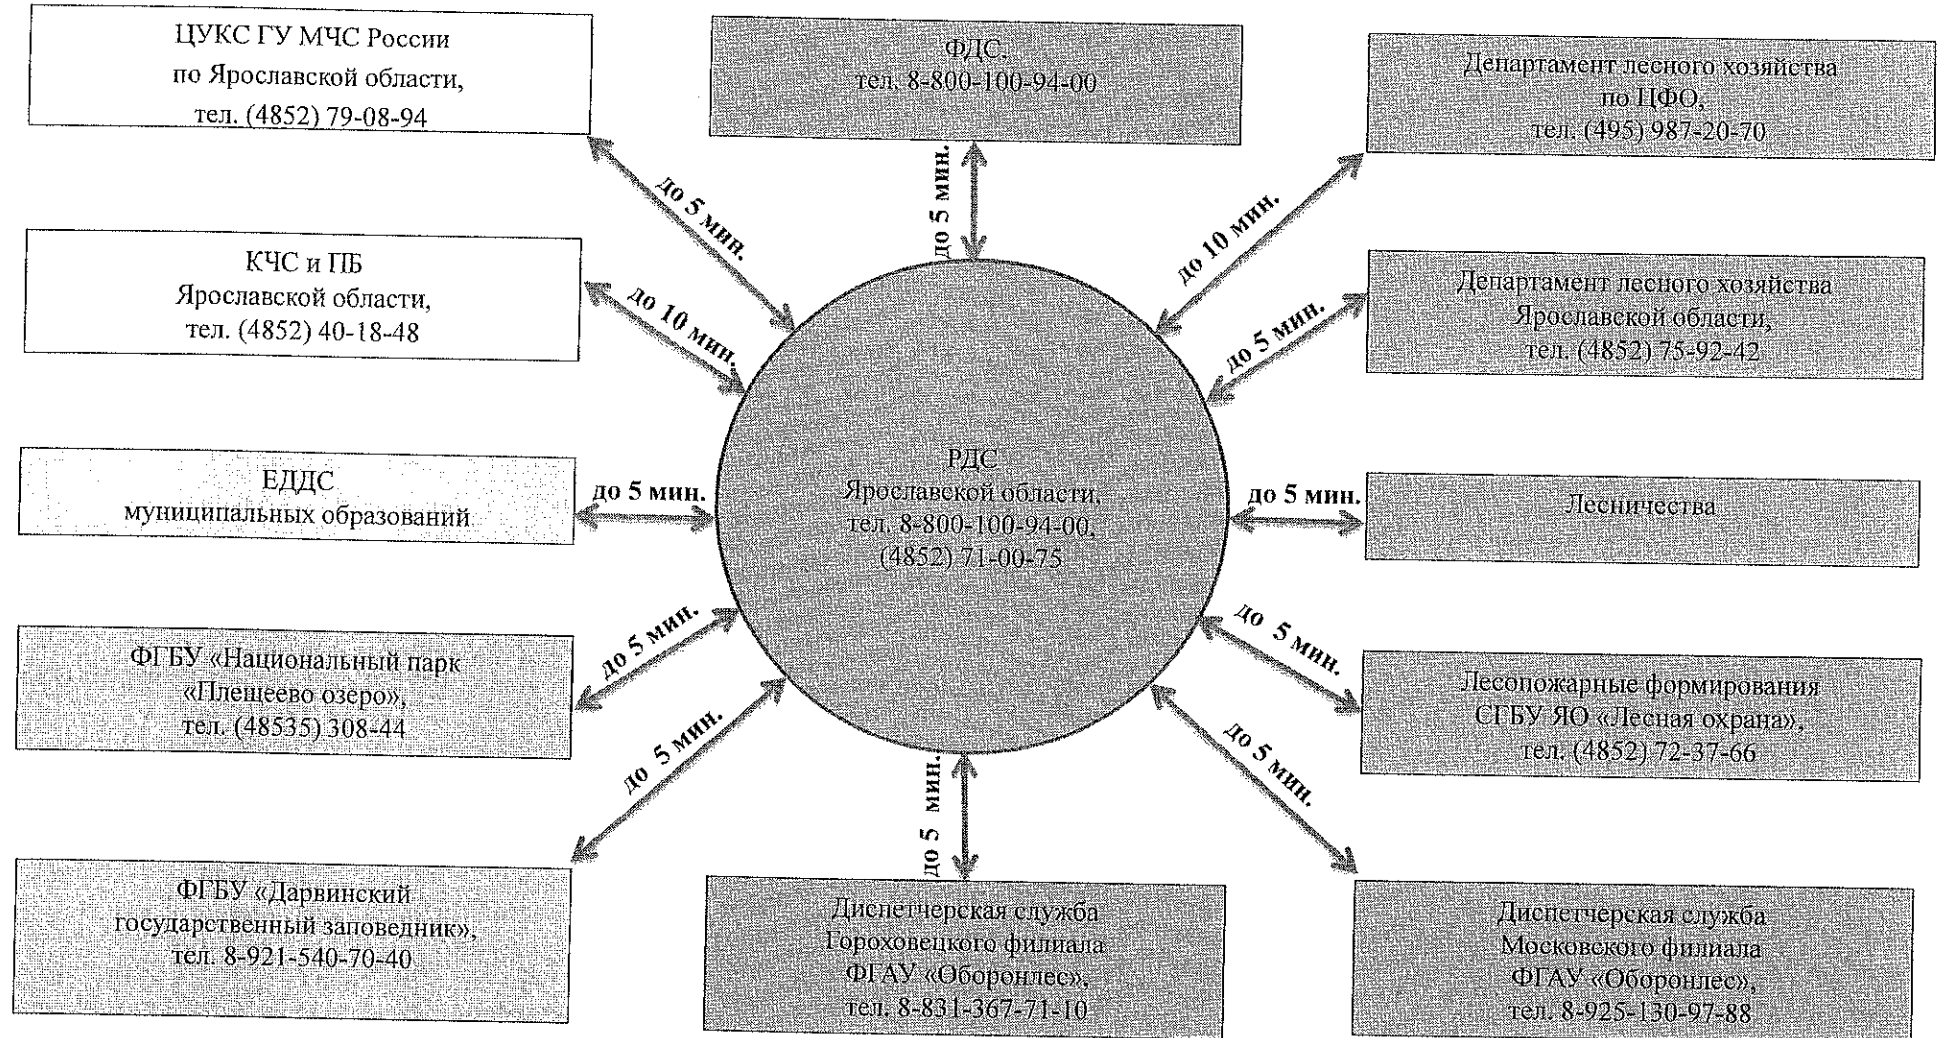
ЦУКС ГУ МЧС России по Ярославской области, тел. (4852) 79-08-94

ФДС, тел. 8-800-100-94-00

Департамент лесного хозяйства по ЦФО, тел. (495) 987-20-70

до 5 мин.

до 5 мин.

до 10 мин.

КЧС и ПБ Ярославской области, тел. (4852) 40-18-48

до 10 мин.

до 5 мин.

Департамент лесного хозяйства Ярославской области, тел. (4852) 75-92-42

ЕДДС муниципальных образований

до 5 мин.

РДС Ярославской области, тел. 8-800-100-94-00, (4852) 71-00-75

до 5 мин.

Лесничества

до 5 мин.

до 5 мин.

ФГБУ «Национальный парк «Плещеево озеро», тел. (48535) 308-44

Лесопожарные формирования СГБУ ЯО «Лесная охрана», тел. (4852) 72-37-66

до 5 мин.

до 5 мин.

до 5 мин.

ФГБУ «Дарвинский государственный заповедник», тел. 8-921-540-70-40

Диспетчерская служба Гороховецкого филиала ФГАУ «Оборонлес», тел. 8-831-367-71-10

Диспетчерская служба Московского филиала ФГАУ «Оборонлес», тел. 8-925-130-97-88